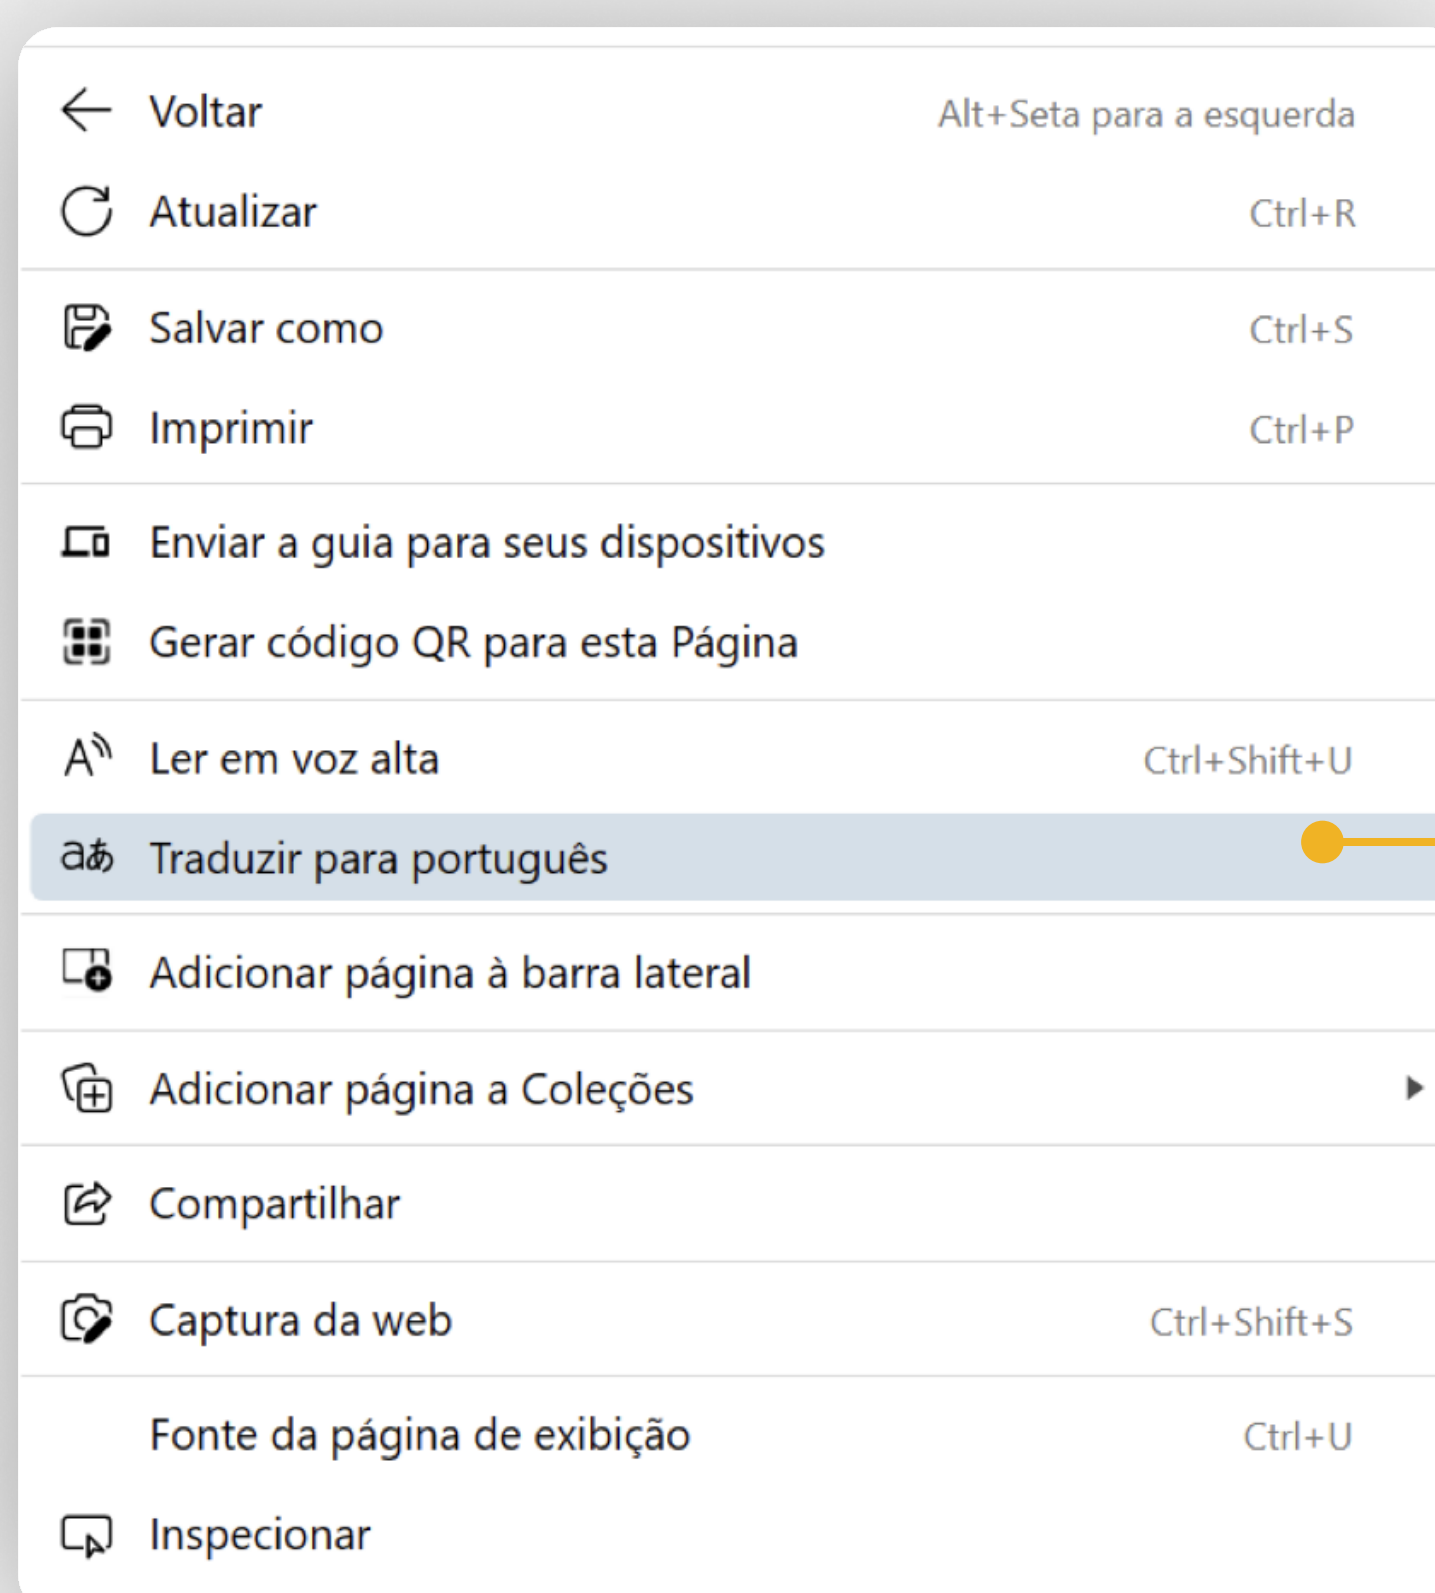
Voltar Alt+Seta para a esquerda
Atualizar Ctrl+R

Salvar como Ctrl+S
Imprimir Ctrl+P

Enviar a guia para seus dispositivos
Gerar código QR para esta Página

Ler em voz alta Ctrl+Shift+U
Traduzir para português

Adicionar página à barra lateral

Adicionar página a Coleções

Compartilhar

Captura da web Ctrl+Shift+S

Fonte da página de exibição Ctrl+U
Inspecionar